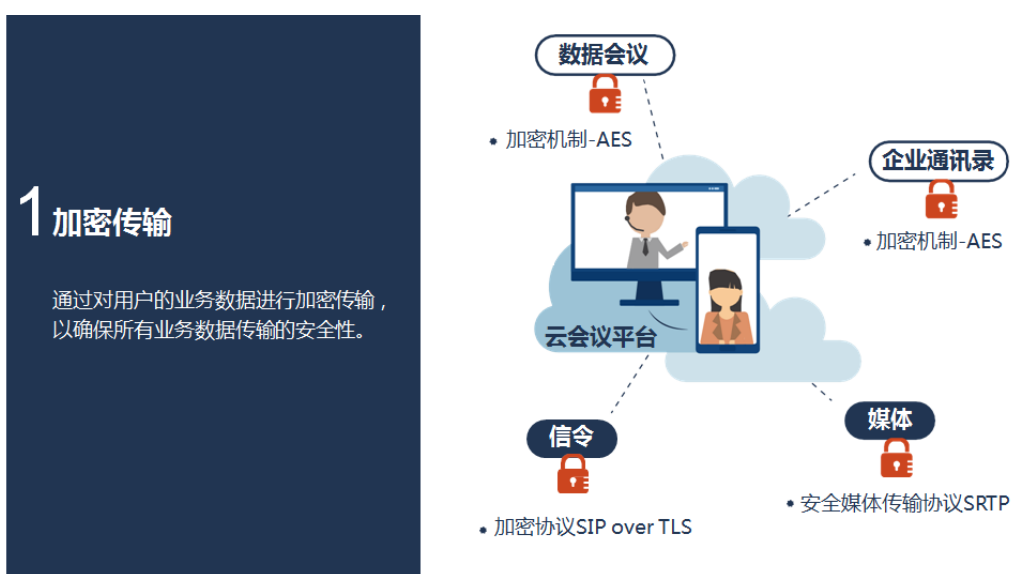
1 加密传输

通过对用户的业务数据进行加密传输，以确保所有业务数据传输的安全性。

数据会议

• 加密机制-AES

企业通讯录

• 加密机制-AES

云会议平台

信令

• 加密协议SIP over TLS

媒体

• 安全媒体传输协议SRTP